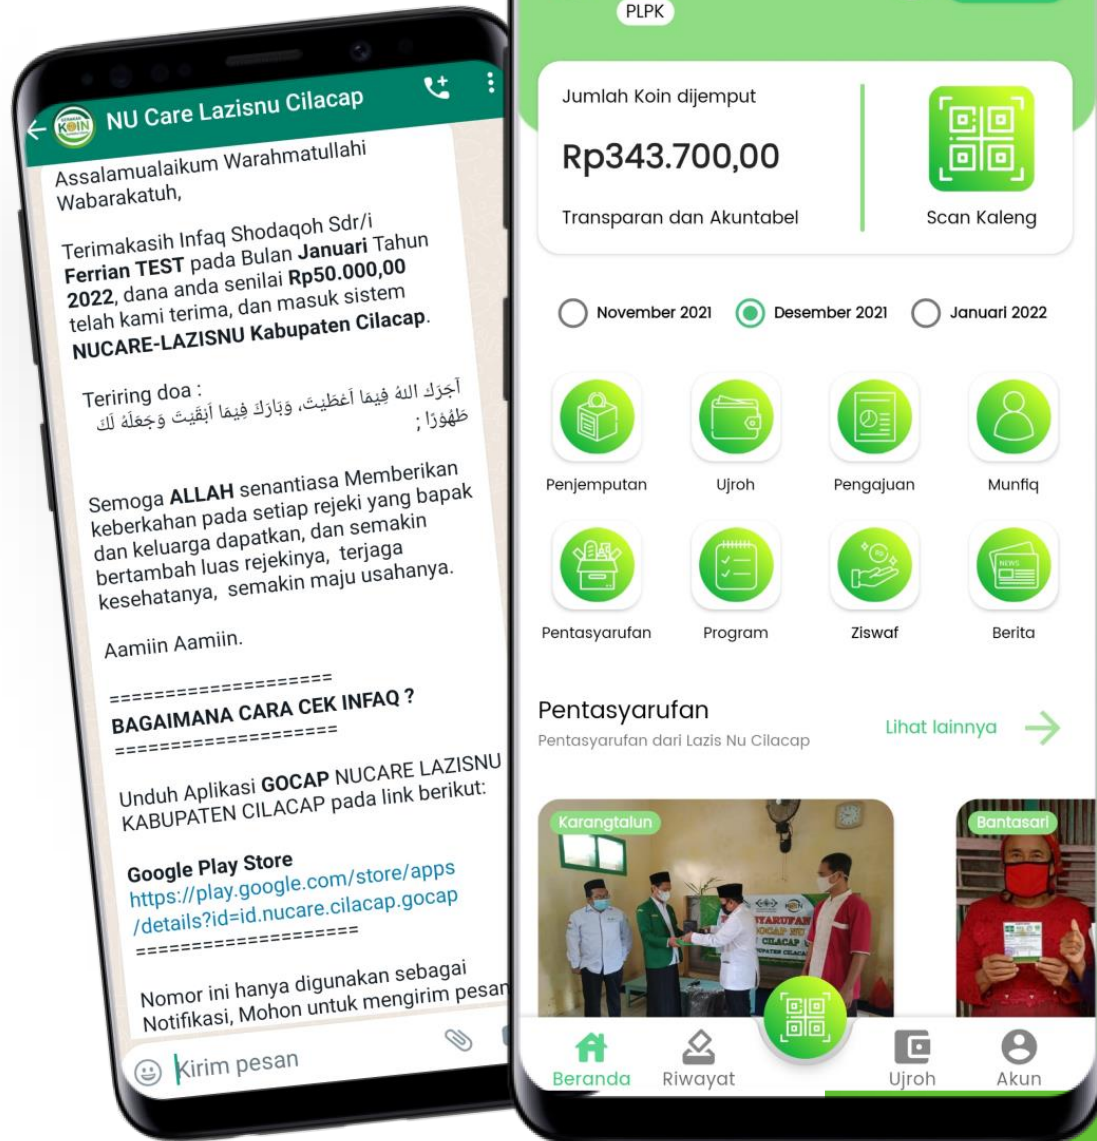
NU Care Lazisnu Cilacap

Assalamualaikum Warahmatullahi Wabarakatuh,

Terimakasih Infaq Shodaqoh Sdr/i **Ferrian TEST** pada Bulan **Januari** Tahun **2022**, dana anda senilai **Rp50.000,00** telah kami terima, dan masuk sistem **NUCARE-LAZISNU Kabupaten Cilacap**.

Teriring doa :
آجَرَكَ اللهُ فِيمَا أَعْطَيْتَ، وَبَارَكَ فِيمَا أَبْقَيْتَ وَجَعَلَهُ لَكَ طَهُوْرًا ;

Semoga **ALLAH** senantiasa Memberikan keberkahan pada setiap rejeki yang bapak dan keluarga dapatkan, dan semakin bertambah luas rejekinya, terjaga kesehatanya, semakin maju usahanya.

Aamiin Aamiin.

===================
**BAGAIMANA CARA CEK INFAQ ?**
===================

Unduh Aplikasi **GOCAP** NUCARE LAZISNU KABUPATEN CILACAP pada link berikut:

**Google Play Store**
https://play.google.com/store/apps/details?id=id.nucare.cilacap.gocap
===================

Nomor ini hanya digunakan sebagai Notifikasi, Mohon untuk mengirim pesan

Kirim pesan

PLPK

Jumlah Koin dijemput
Rp343.700,00
Transparan dan Akuntabel
Scan Kaleng

November 2021
Desember 2021
Januari 2022

Penjemputan
Ujroh
Pengajuan
Munfiq
Pentasyarufan
Program
Ziswaf
Berita

Pentasyarufan
Pentasyarufan dari Lazis Nu Cilacap
Lihat lainnya

Karangtalun
Bantasari

Beranda
Riwayat
Ujroh
Akun